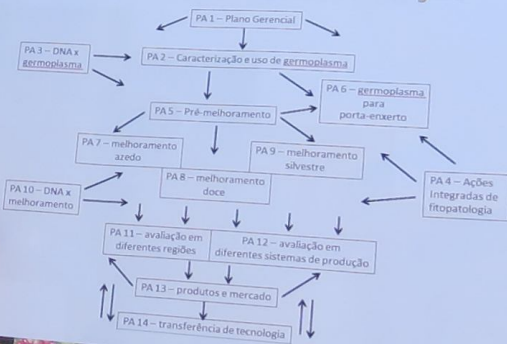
PA 1 – Plano Gerencial

PA 3 – DNA x germoplasma

PA 2 – Caracterização e uso de germoplasma

PA 6 – germoplasma para porta-enxerto

PA 5 – Pré-melhoramento

PA 7 – melhoramento azedo

PA 9 – melhoramento silvestre

PA 4 – Ações integradas de fitopatologia

PA 10 – DNA x melhoramento

PA 8 – melhoramento doce

PA 11 – avaliação em diferentes regiões

PA 12 – avaliação em diferentes sistemas de produção

PA 13 – produtos e mercado

PA 14 – transferência de tecnologia